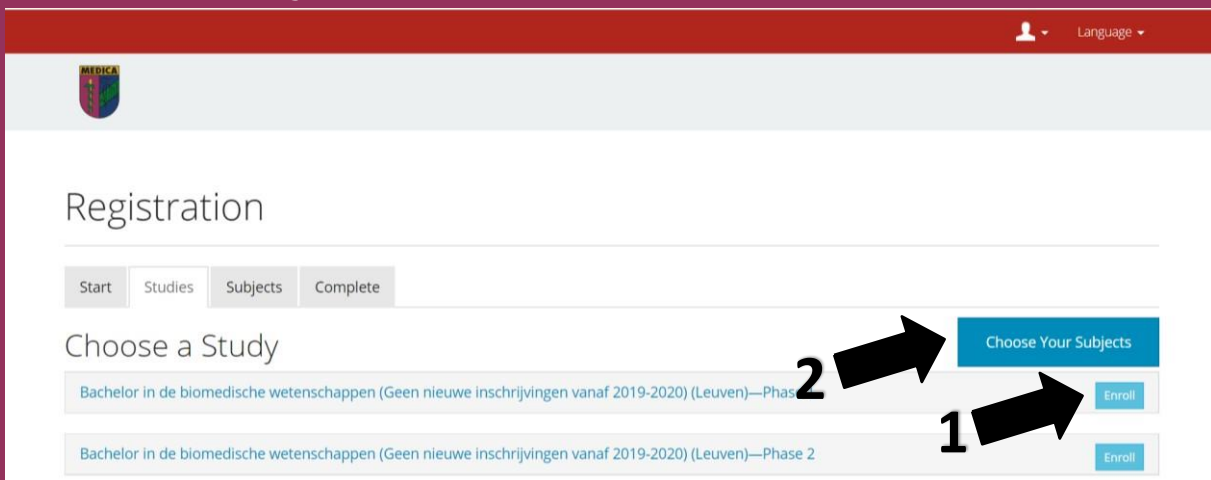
Language

MEDICA

Registration

Start Studies Subjects Complete

Choose a Study

Choose Your Subjects

Bachelor in de biomedische wetenschappen (Geen nieuwe inschrijvingen vanaf 2019-2020) (Leuven)—Phas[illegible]

2

Enroll

1

Bachelor in de biomedische wetenschappen (Geen nieuwe inschrijvingen vanaf 2019-2020) (Leuven)—Phase 2

Enroll